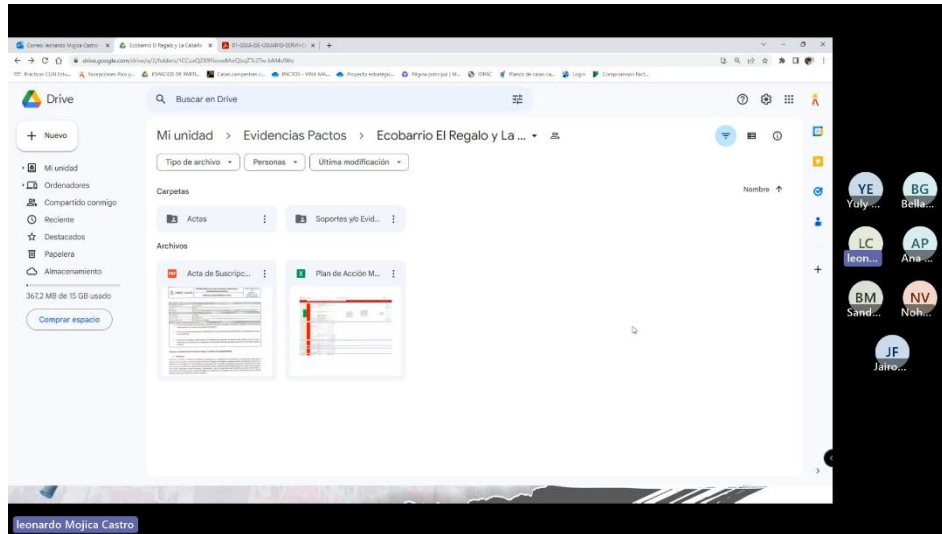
Correo: leonardo Mojica Castro × Ecobarrio El Regalo y La Cataña × 01-GUIA-DE-USUARIO-SERVICIO × +

drive.google.com/drive/u/2/folders/1CCuxQ2X9f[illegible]

Drive

Buscar en Drive

Nuevo

Mi unidad
Ordenadores
Compartido conmigo
Reciente
Destacados
Papelera
Almacenamiento

367,2 MB de 15 GB usado

Comprar espacio

Mi unidad > Evidencias Pactos > Ecobarrio El Regalo y La ...

Tipo de archivo
Personas
Última modificación

Carpetas

Nombre

Actas
Soportes y/o Evid...

Archivos

Acta de Suscripc...
Plan de Acción M...

YE Yuly ...
BG Bella...
LC leon...
AP Ana ...
BM Sand...
NV Noh...
JF Jairo...

leonardo Mojica Castro